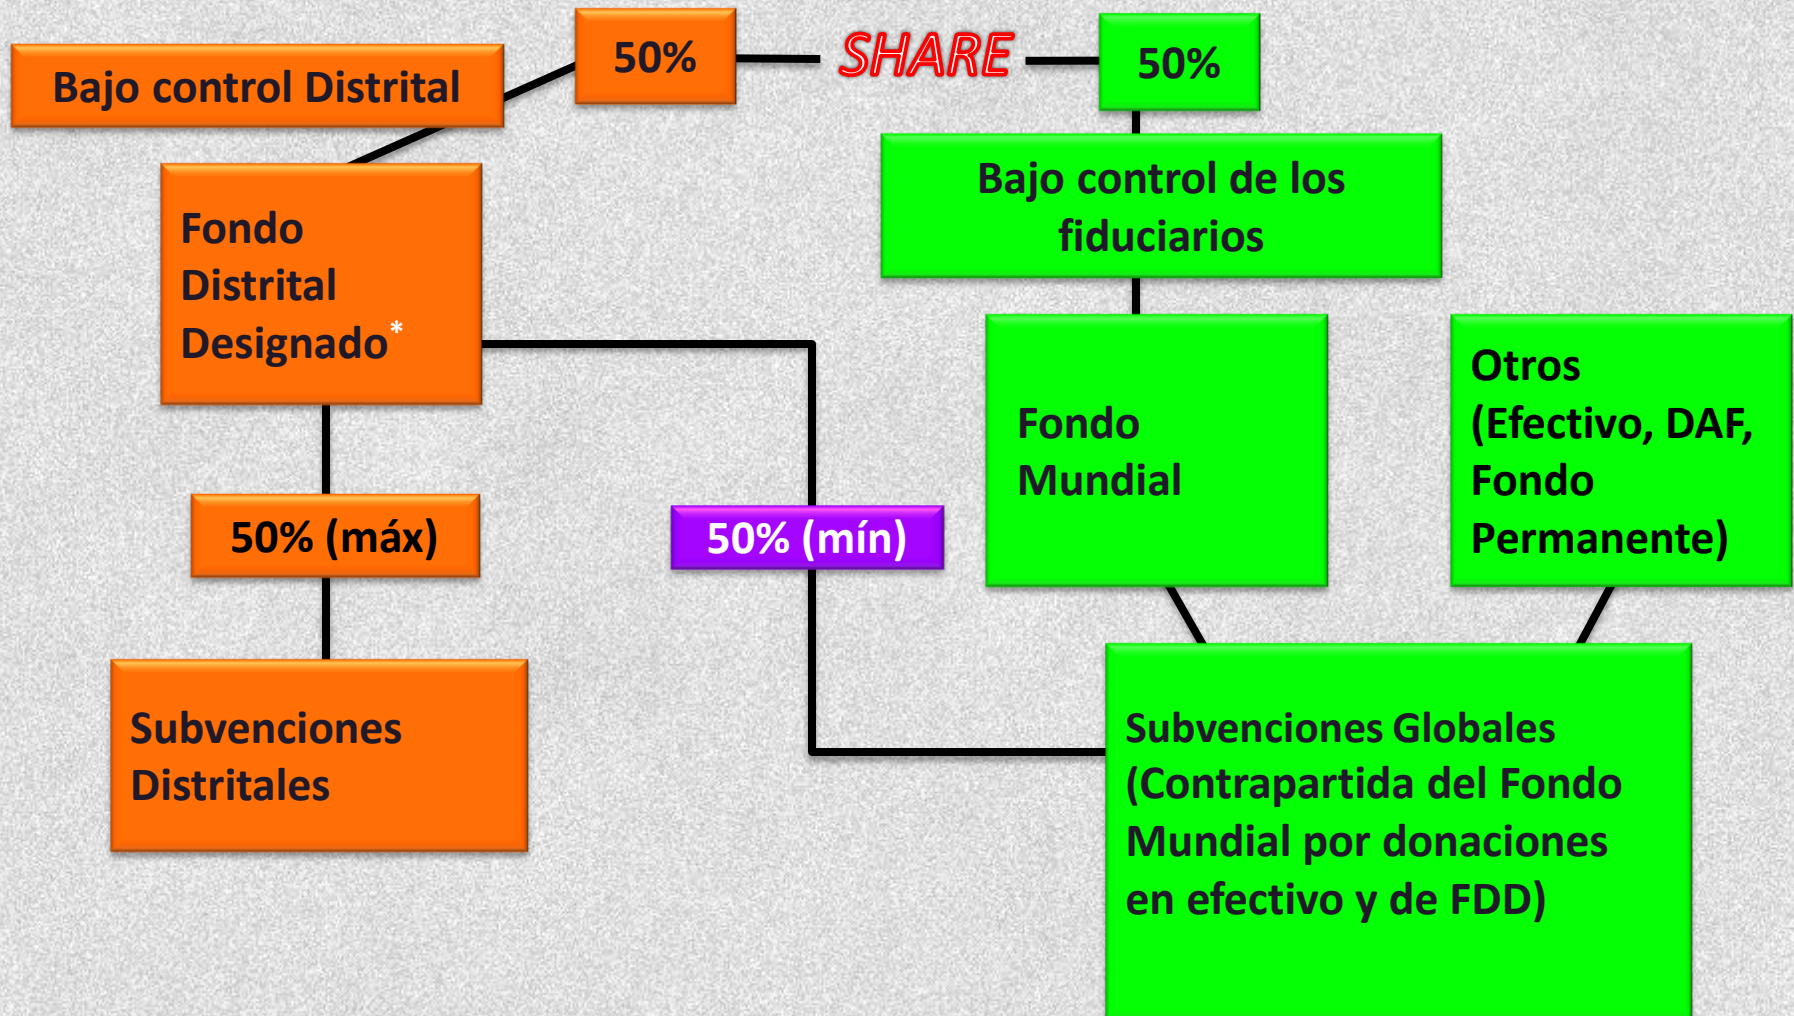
Bajo control Distrital

50%

SHARE

50%

Bajo control de los fiduciarios

Fondo Distrital Designado*

Fondo Mundial

Otros (Efectivo, DAF, Fondo Permanente)

50% (máx)

50% (mín)

Subvenciones Distritales

Subvenciones Globales (Contrapartida del Fondo Mundial por donaciones en efectivo y de FDD)